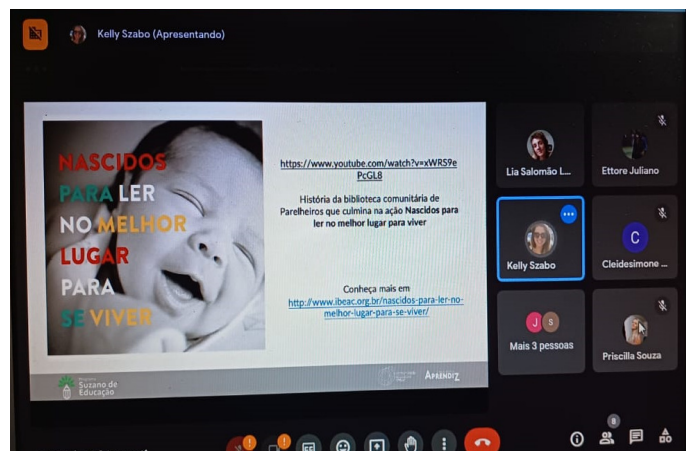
Kelly Szabo (Apresentando)

NASCIDOS PARA LER NO MELHOR LUGAR PARA SE VIVER

https://www.youtube.com/watch?v=xWR59ePcGL8

História da biblioteca comunitária de Parelheiros que culmina na ação Nascidos para ler no melhor lugar para viver

Conheça mais em http://www.ibeac.org.br/nascidos-para-ler-no-melhor-lugar-para-se-viver/

Suzano de Educação

Aprendiz

Lia Salomão L...

Ettore Juliano

Kelly Szabo

C

Cleidesimone ...

J S

Mais 3 pessoas

Priscilla Souza

8